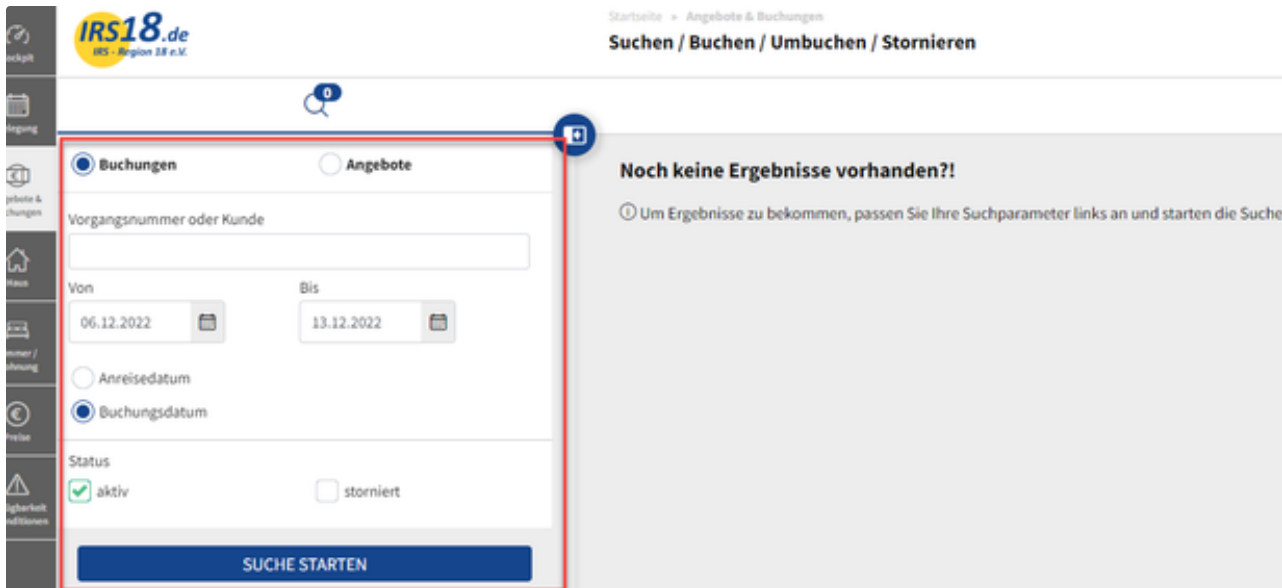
ockpit

legung

gebote & chungen

Haus

mmer / ohnung

Preise

ügbarkeit nditionen

IRS18.de
IRS - Region 18 e.V.

Startseite » Angebote & Buchungen

Suchen / Buchen / Umbuchen / Stornieren

0

Buchungen

Angebote

Vorgangsnummer oder Kunde

Von

06.12.2022

Bis

13.12.2022

Anreisedatum

Buchungsdatum

Status

aktiv

storniert

SUCHE STARTEN

Noch keine Ergebnisse vorhanden?!

Um Ergebnisse zu bekommen, passen Sie Ihre Suchparameter links an und starten die Suche